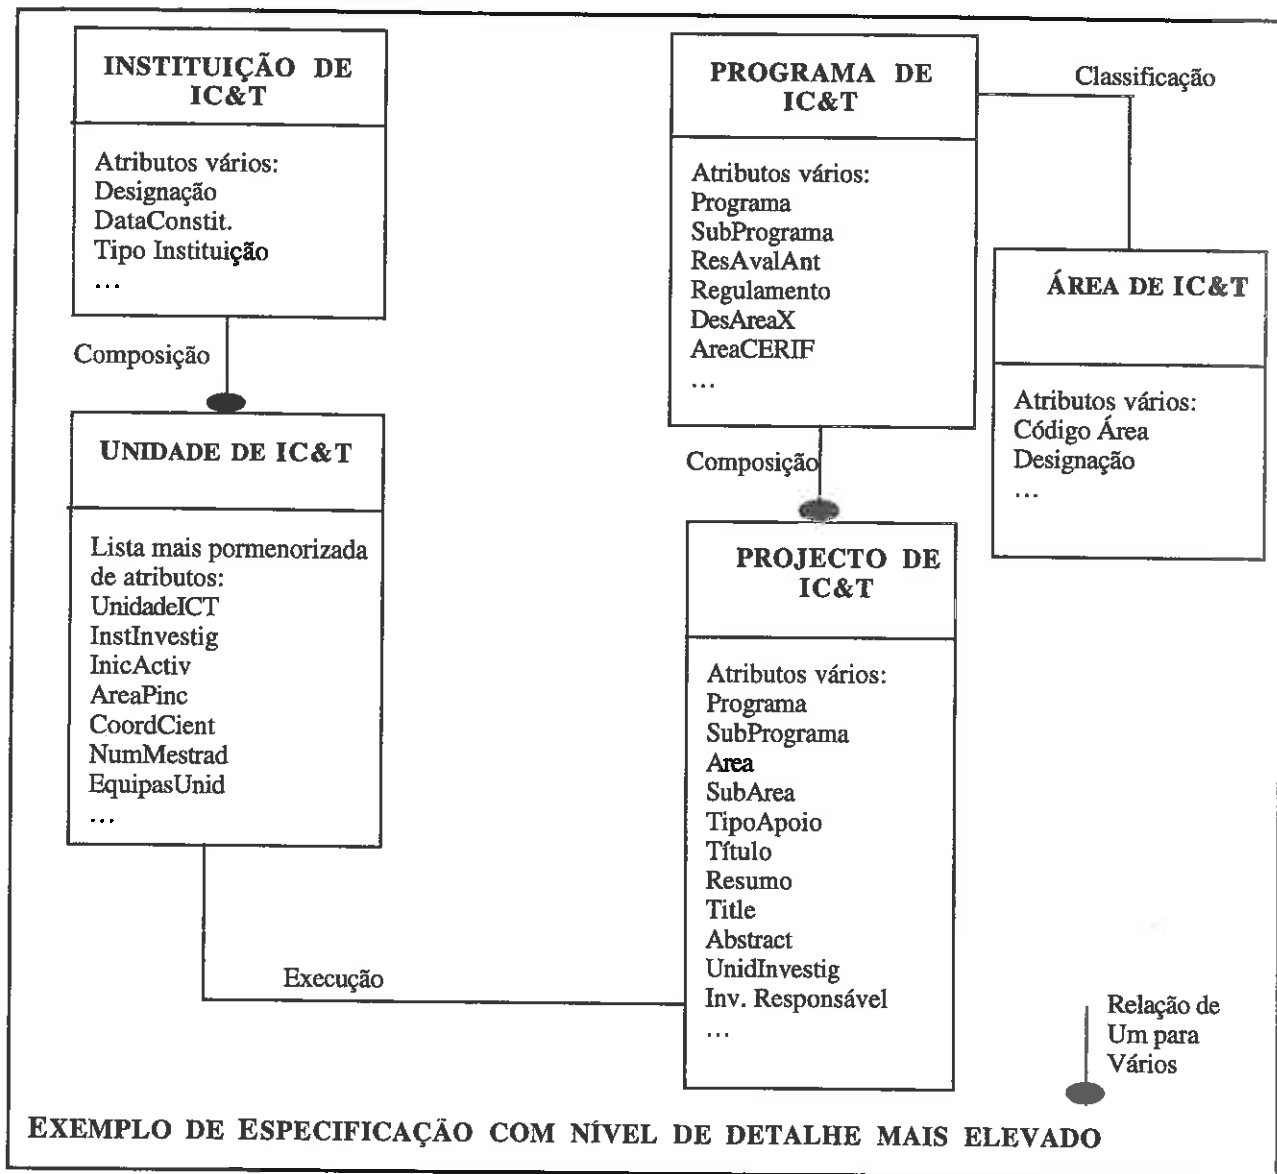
INSTITUIÇÃO DE IC&T

Atributos vários:
Designação
DataConstit.
Tipo Instituição
...

Composição

UNIDADE DE IC&T

Lista mais pormenorizada de atributos:
UnidadeICT
InstInvestig
InicActiv
AreaPinc
CoordCient
NumMestrad
EquipasUnid
...

PROGRAMA DE IC&T

Atributos vários:
Programa
SubPrograma
ResAvalAnt
Regulamento
DesAreaX
AreaCERIF
...

Classificação

ÁREA DE IC&T

Atributos vários:
Código Área
Designação
...

Composição

PROJECTO DE IC&T

Atributos vários:
Programa
SubPrograma
Area
SubArea
TipoApoio
Título
Resumo
Title
Abstract
UnidInvestig
Inv. Responsável
...

Execução

Relação de Um para Vários

EXEMPLO DE ESPECIFICAÇÃO COM NÍVEL DE DETALHE MAIS ELEVADO